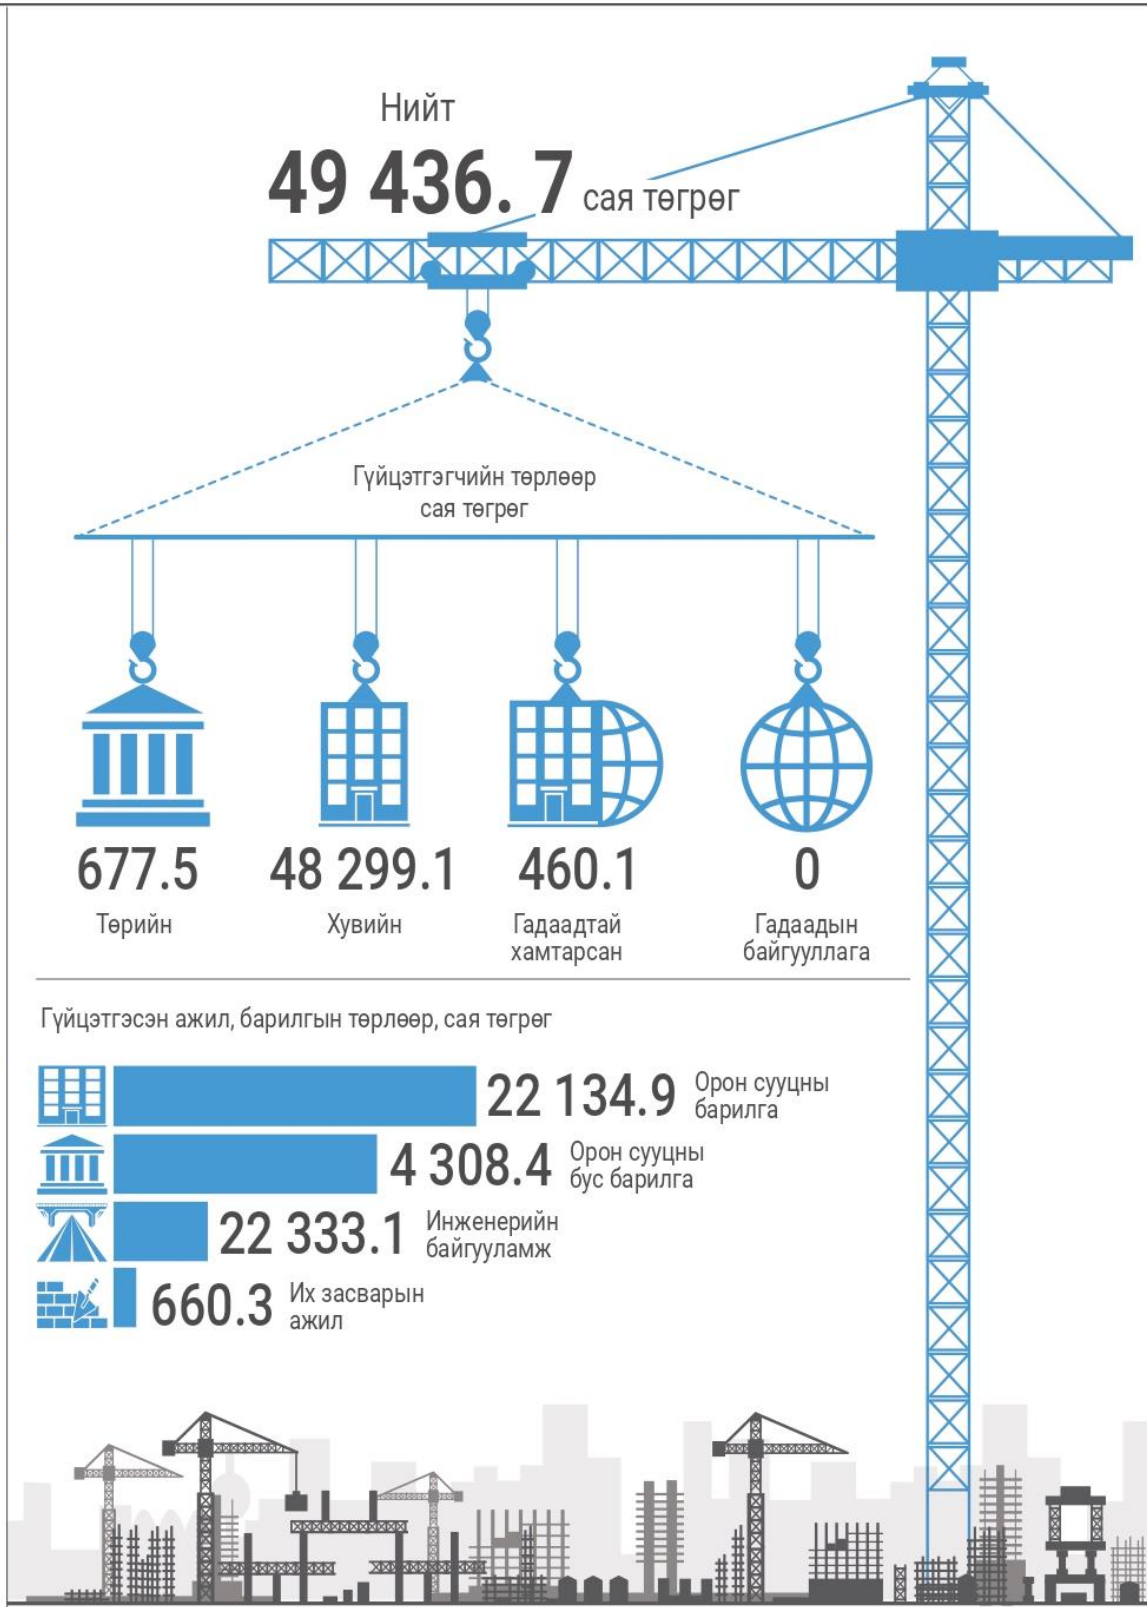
Нийт
49 436. 7 сая төгрөг

Гүйцэтгэгчийн төрлөөр
сая төгрөг

677.5
Төрийн

48 299.1
Хувийн

460.1
Гадаадтай хамтарсан

0
Гадаадын байгууллага

Гүйцэтгэсэн ажил, барилгын төрлөөр, сая төгрөг

22 134.9 Орон сууцны барилга

4 308.4 Орон сууцны бус барилга

22 333.1 Инженерийн байгууламж

660.3 Их засварын ажил